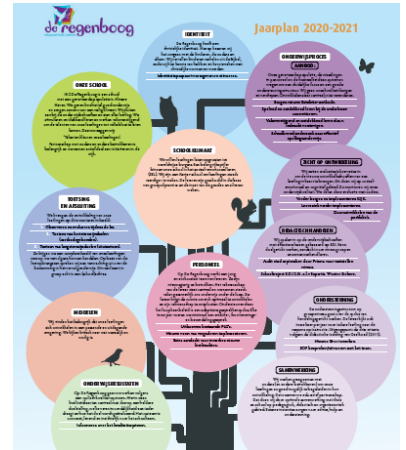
de regenboog

Jaarplan 2020-2021

IDENTITEIT

ONZE SCHOOL

ONDERWIJSPROCES

SCHOOLKLIMAAT

ZICHT OP ONTWIKKELING

TOETSING EN AFSLUITING

PERSONEEL

DIDACTISCH HANDELEN

MIDDELEN

ONDERSTEUNING

ONDERWIJSRESULTATEN

SAMENWERKING

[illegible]